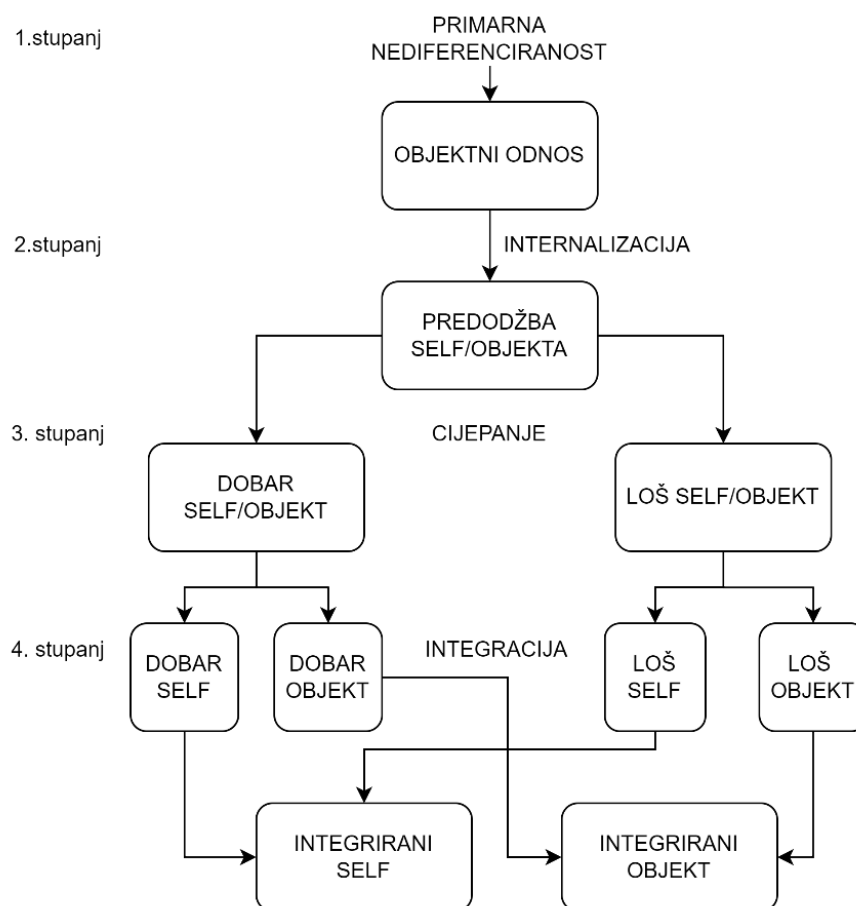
1.stupanj

PRIMARNA NEDIFERENCIRANOST

OBJEKTNI ODNOS

2.stupanj

INTERNALIZACIJA

PREDODŽBA SELF/OBJEKTA

3. stupanj

CIJEPANJE

DOBAR SELF/OBJEKT

LOŠ SELF/OBJEKT

4. stupanj

DOBAR SELF

DOBAR OBJEKT

INTEGRACIJA

LOŠ SELF

LOŠ OBJEKT

INTEGRIRANI SELF

INTEGRIRANI OBJEKT